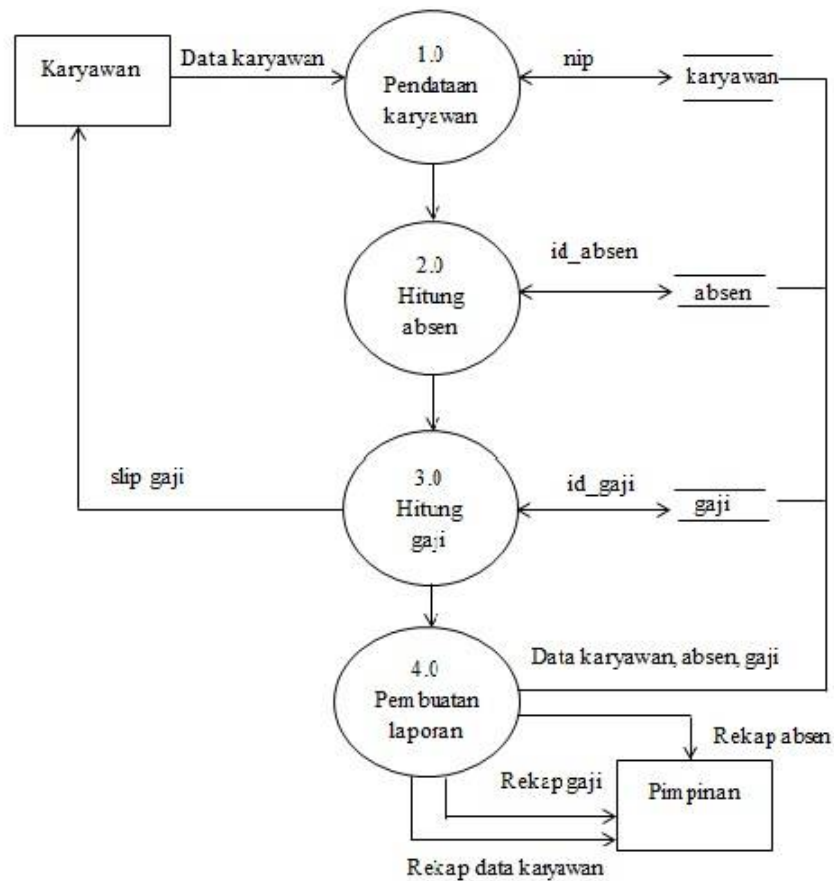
Karyawan

Data karyawan

1.0
Pendataan karyawan

nip

karyawan

2.0
Hitung absen

id_absen

absen

slip gaji

3.0
Hitung gaji

id_gaji

gaji

4.0
Pembuatan laporan

Data karyawan, absen, gaji

Rekap absen

Rekap gaji

Pimpinan

Rekap data karyawan